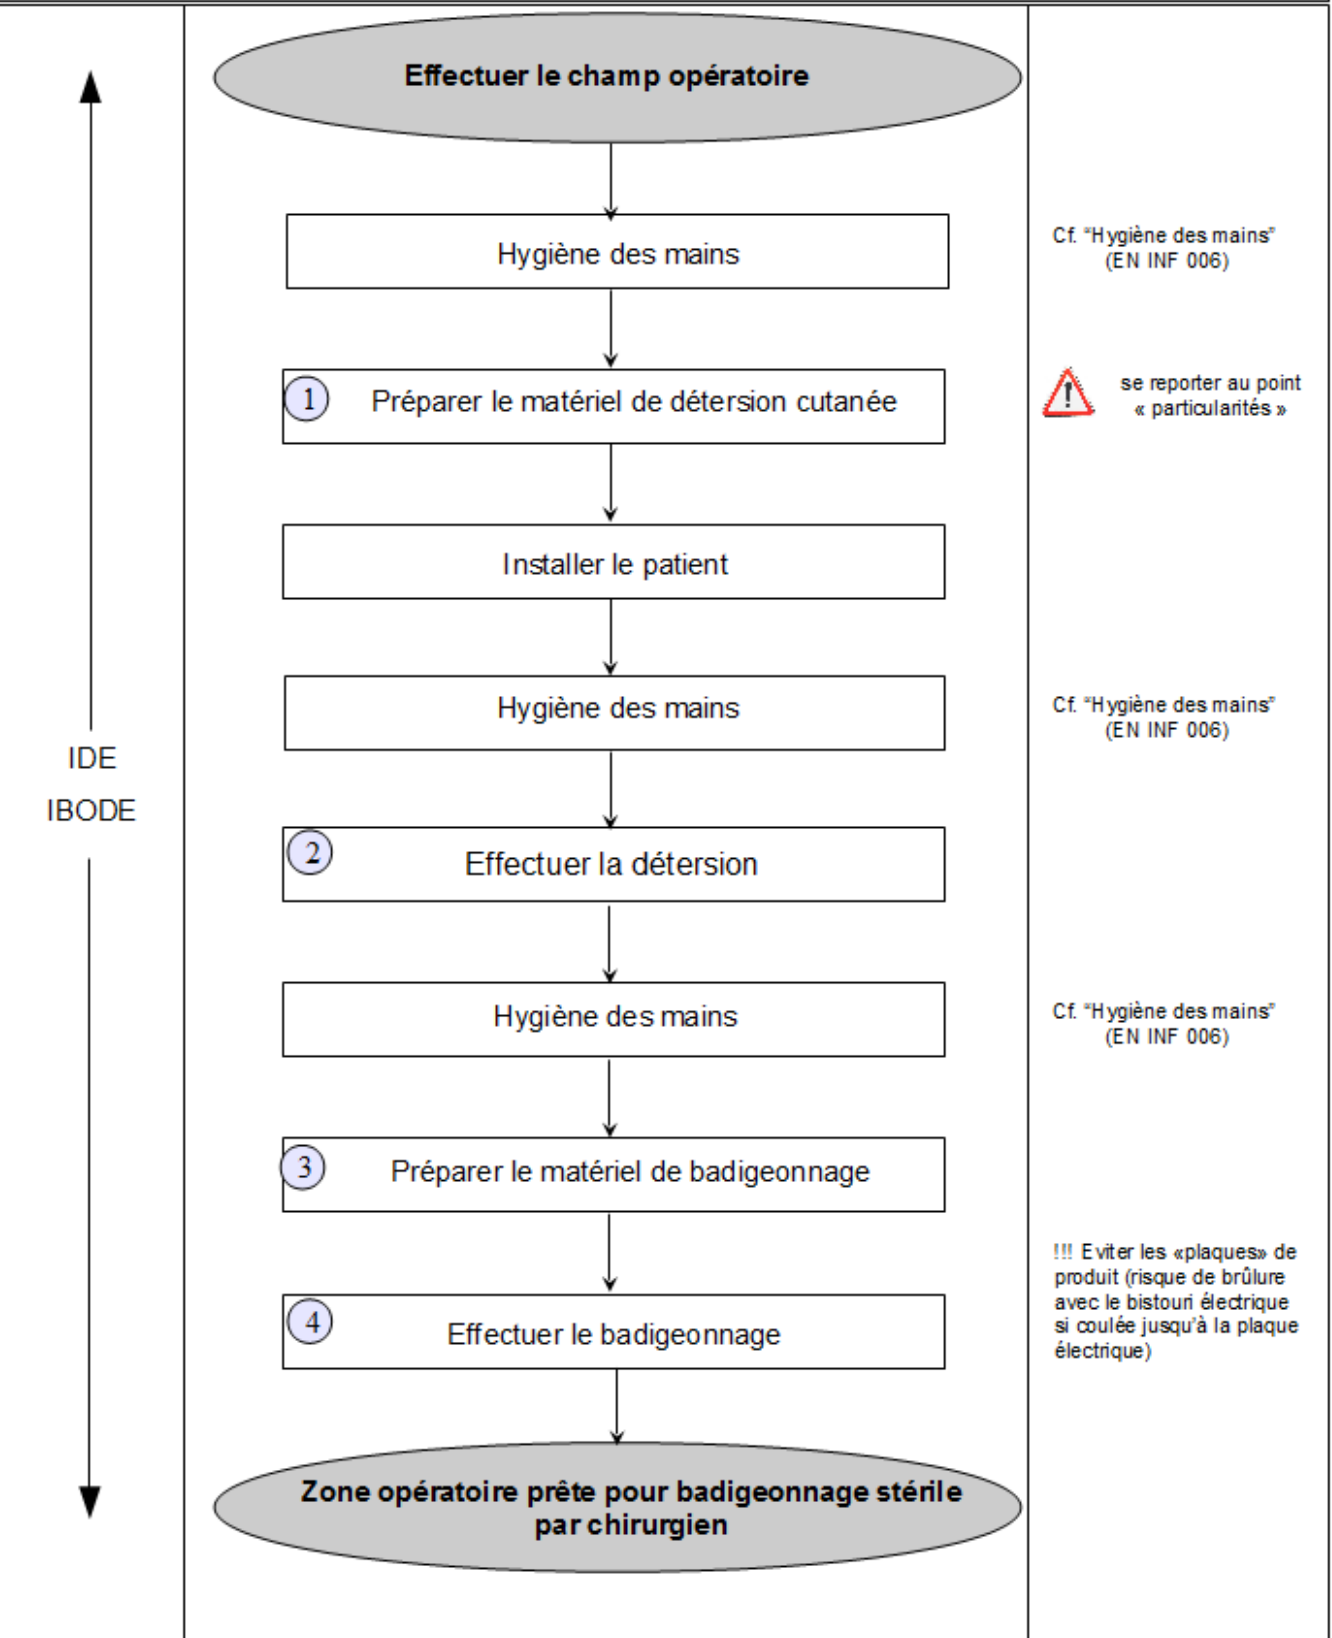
IDE
IBODE

Effectuer le champ opératoire

Hygiène des mains

Cf. "Hygiène des mains" (EN INF 006)

1 Préparer le matériel de détersion cutanée

se reporter au point « particularités »

Installer le patient

Hygiène des mains

Cf. "Hygiène des mains" (EN INF 006)

2 Effectuer la détersion

Hygiène des mains

Cf. "Hygiène des mains" (EN INF 006)

3 Préparer le matériel de badigeonnage

!!! Eviter les «plaques» de produit (risque de brûlure avec le bistouri électrique si coulée jusqu'à la plaque électrique)

4 Effectuer le badigeonnage

Zone opératoire prête pour badigeonnage stérile par chirurgien